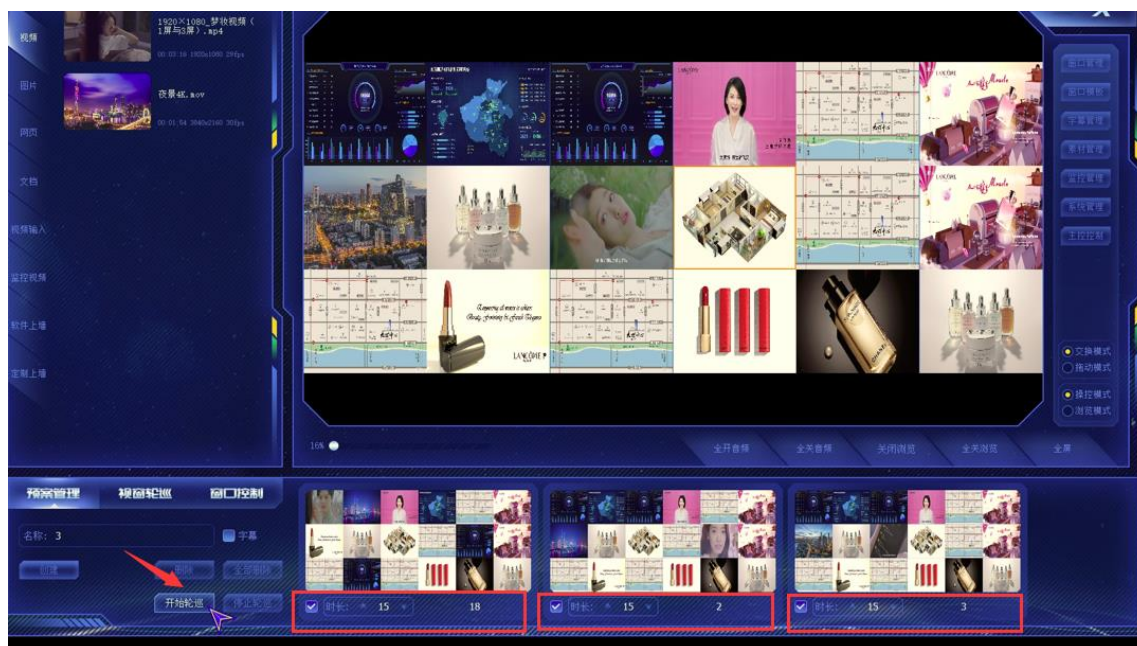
视频

1920×1080_梦妆视频（1屏与3屏）.mp4

00:03:16 1920x1080 29fps

图片

夜景4K.mov

00:01:54 3840x2160 30fps

网页

文档

视频输入

监控视频

软件上墙

定制上墙

窗口操作

窗口编辑

字幕管理

事件管理

监控管理

系统管理

主控控制

交换模式

拖动模式

操控模式

浏览模式

16%

全开音频

全关音频

关闭浏览

全关浏览

全屏

预案管理

视窗轮巡

窗口控制

名称：3

字幕

创建

删除

全部删除

开始轮巡

停止轮巡

时长： 15 18

时长： 15 2

时长： 15 3